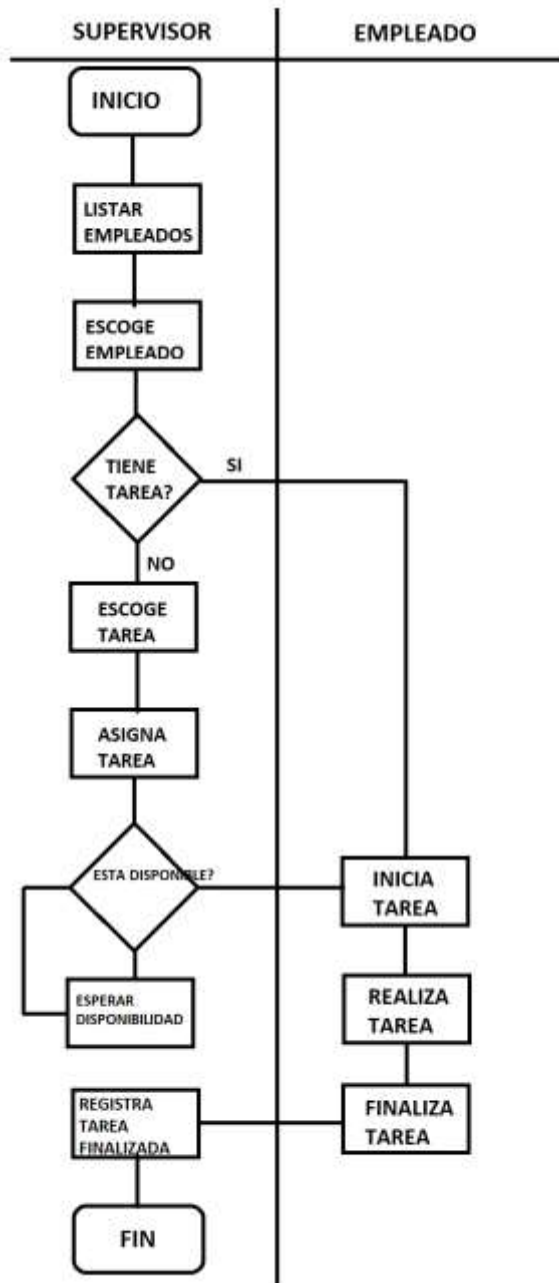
SUPERVISOR

EMPLEADO

INICIO

LISTAR EMPLEADOS

ESCOGE EMPLEADO

TIENE TAREA?

SI

NO

ESCOGE TAREA

ASIGNA TAREA

ESTA DISPONIBLE?

INICIA TAREA

ESPERAR DISPONIBILIDAD

REALIZA TAREA

REGISTRA TAREA FINALIZADA

FINALIZA TAREA

FIN